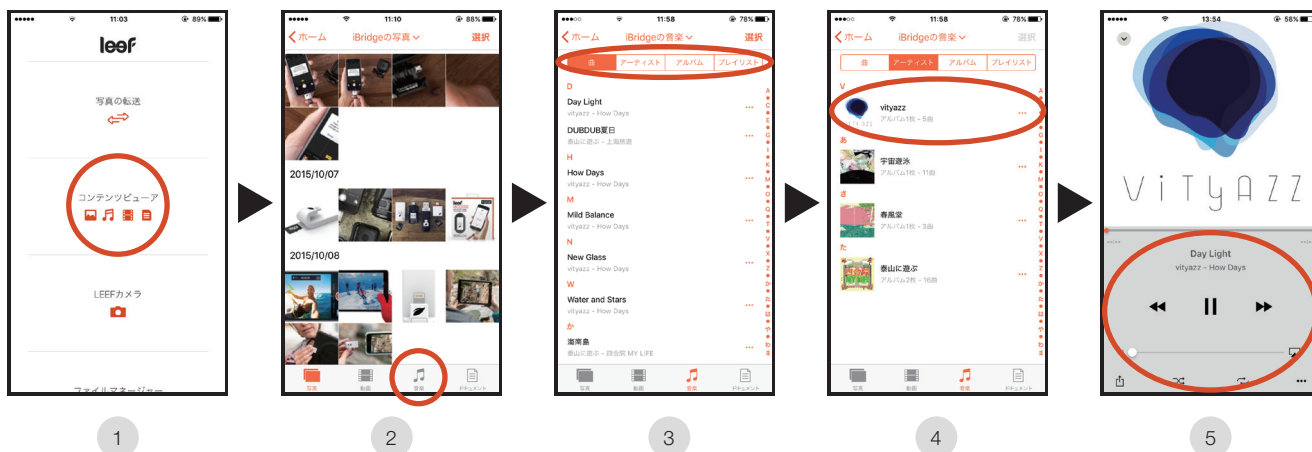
11:03 89%

leef

写真の転送

コンテンツビューア

LEEFカメラ

ファイルマネージャー

1

11:10 88%

ホーム iBridgeの写真 選択

2015/10/07

2015/10/08

写真 動画 音楽 ドキュメント

2

11:58 78%

ホーム iBridgeの音楽 選択

曲 アーティスト アルバム プレイリスト

D

Day Light
vityazz - How Days

DUBDUB夏日
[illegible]

H

How Days
vityazz - How Days

M

Mild Balance
vityazz - How Days

N

New Glass
vityazz - How Days

W

Water and Stars
vityazz - How Days

か

海南島
泰山に遊ぶ - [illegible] MY LIFE

写真 動画 音楽 ドキュメント

3

11:58 78%

ホーム iBridgeの音楽 選択

曲 アーティスト アルバム プレイリスト

V

vityazz
アルバム1枚 - 5曲

あ

宇宙遊泳
アルバム1枚 - 11曲

さ

春風堂
アルバム1枚 - 3曲

た

泰山に遊ぶ
アルバム2枚 - 16曲

写真 動画 音楽 ドキュメント

4

13:54 58%

ViTYAZZ

Day Light
vityazz - How Days

5